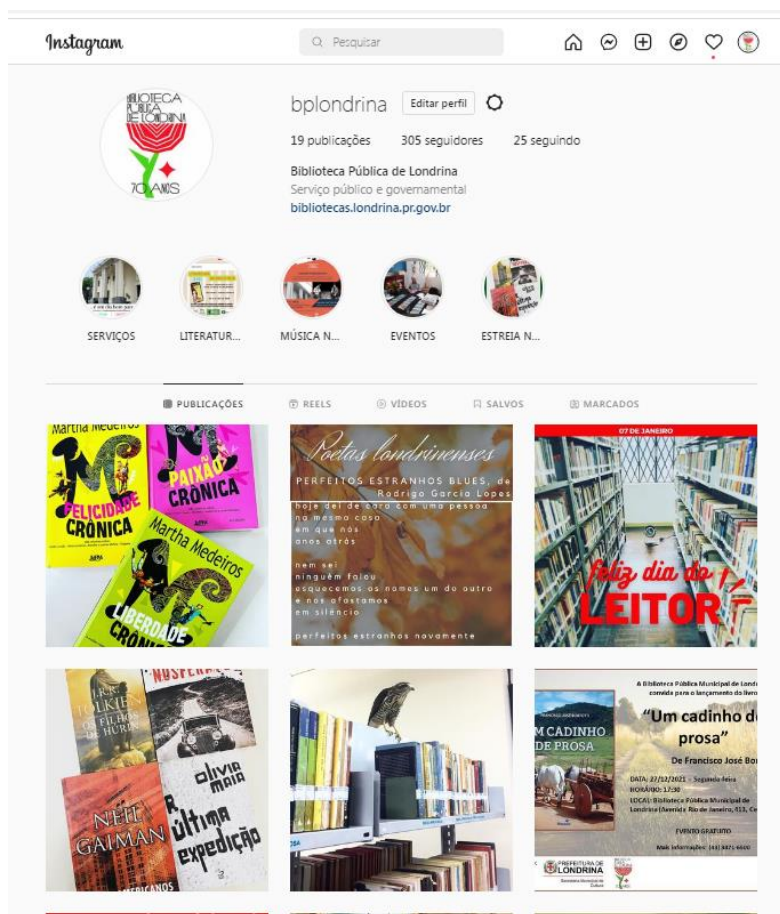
Instagram

Pesquisar

BIBLIOTECA PÚBLICA DE LONDRINA 70 ANOS

bplondrina Editar perfil

19 publicações 305 seguidores 25 seguindo

Biblioteca Pública de Londrina
Serviço público e governamental
bibliotecas.londrina.pr.gov.br

SERVIÇOS LITERATUR... MÚSICA N... EVENTOS ESTREIA N...

PUBLICAÇÕES REELS VÍDEOS SALVOS MARCADOS

Martha Medeiros FELICIDADE CRÔNICA
PAIXÃO CRÔNICA
Martha Medeiros LIBERDADE CRÔNICA

Poetas londrinenses
PERFEITOS ESTRANHOS BLUES, de Rodrigo Garcia Lopes
hoje dei de cara com uma pessoa
no mesmo caso
em que nós
anos atrás

nem sei
ninguém falou
esquecemos os nomes um do outro
e nos afastamos
em silêncio

perfeitos estranhos novamente

07 DE JANEIRO
Feliz dia do LEITOR

J.R.R. TOLKIEN OS FILHOS DE HÚRIN
NOSFERATU
NEIL GAIMAN
olivia maia A última expedição

A Biblioteca Pública Municipal de Lond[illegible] convida para o lançamento do livro
"Um cadinho d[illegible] prosa"
De Francisco José Bo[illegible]
UM CADINHO DE PROSA
DATA: 27/12/2021 - Segunda-feira
HORÁRIO: 17:30
LOCAL: Biblioteca Pública Municipal de Londrina (Avenida Rio de Janeiro, 413, Ce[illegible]
EVENTO GRATUITO
Mais informações: (43) 3371-6600
PREFEITURA DE LONDRINA Secretaria Municipal de Cultura